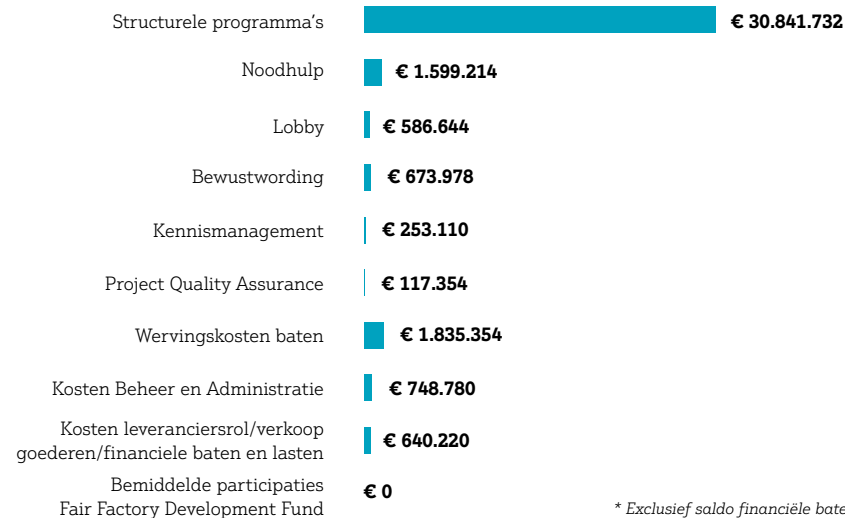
Structurele programma's € 30.841.732

Noodhulp € 1.599.214

Lobby € 586.644

Bewustwording € 673.978

Kennismanagement € 253.110

Project Quality Assurance € 117.354

Wervingskosten baten € 1.835.354

Kosten Beheer en Administratie € 748.780

Kosten leveranciersrol/verkoop goederen/financiele baten en lasten € 640.220

Bemiddelde participaties Fair Factory Development Fund € 0

* Exclusief saldo financiële bate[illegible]